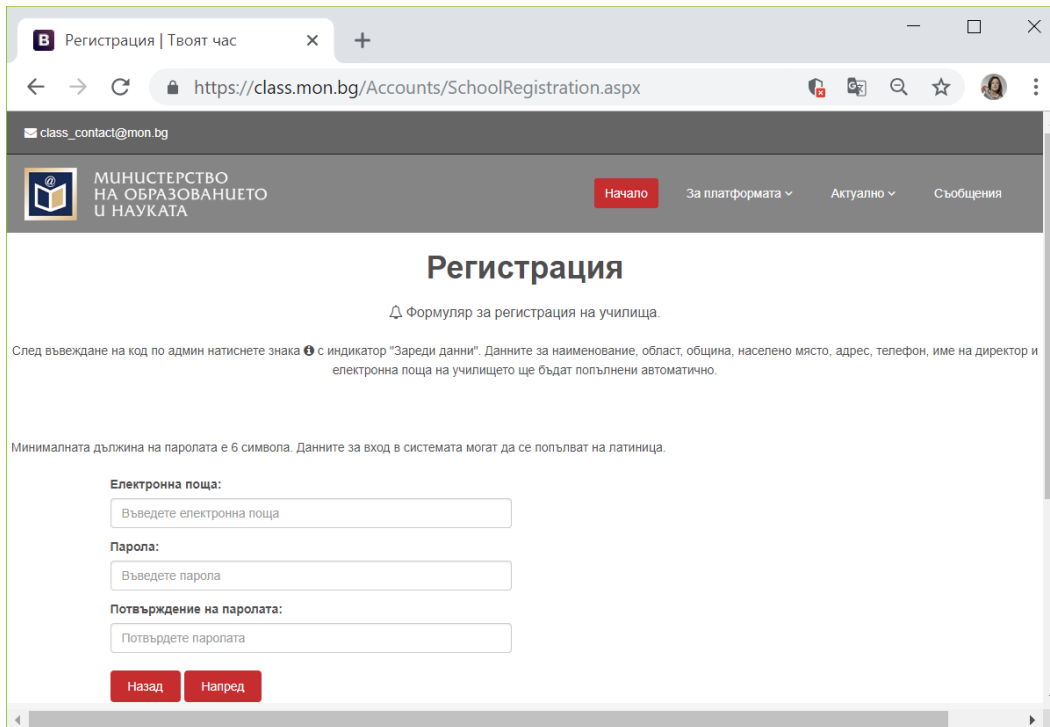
B Регистрация | Твоят час ×
+

https://class.mon.bg/Accounts/SchoolRegistration.aspx

class_contact@mon.bg

МИНИСТЕРСТВО НА ОБРАЗОВАНИЕТО И НАУКАТА

Начало
За платформата
Актуално
Съобщения

Регистрация

Формуляр за регистрация на училища.

След въвеждане на код по админ натиснете знака с индикатор "Зареди данни". Данните за наименование, област, община, населено място, адрес, телефон, име на директор и електронна поща на училището ще бъдат попълнени автоматично.

Минималната дължина на паролата е 6 символа. Данните за вход в системата могат да се попълват на латиница.

Електронна поща:
Въведете електронна поща

Парола:
Въведете парола

Потвърждение на паролата:
Потвърдете паролата

Назад
Напред